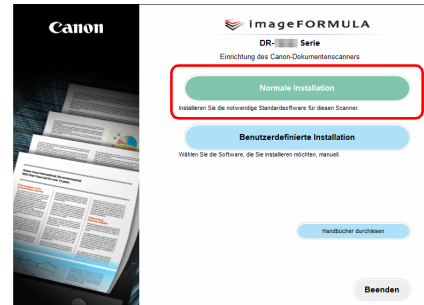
Canon

imageFORMULA

DR-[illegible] Serie

Einrichtung des Canon-Dokumentenscanners

Normale Installation

Installieren Sie die notwendige Standardsoftware für diesen Scanner.

Benutzerdefinierte Installation

Wählen Sie die Software, die Sie installieren möchten, manuell.

Handbücher durchlesen

Beenden